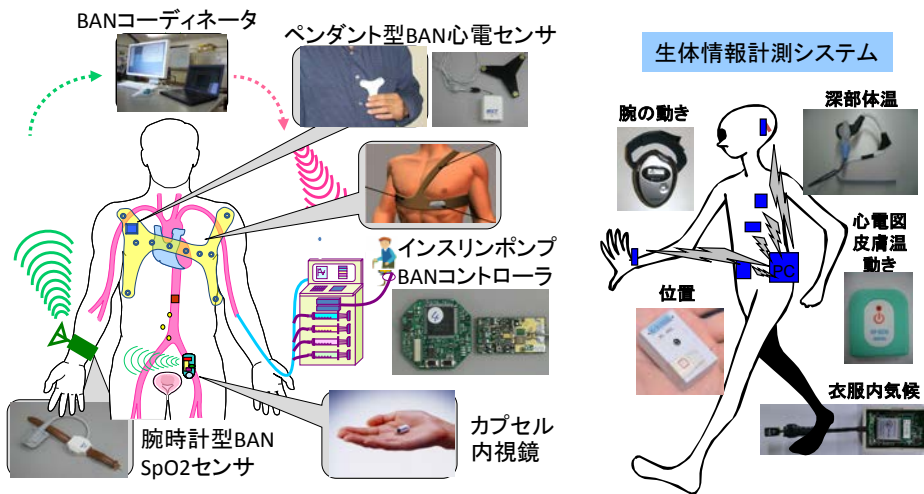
BANコーディネータ

ペンダント型BAN心電センサ

インスリンポンプ
BANコントローラ

腕時計型BAN
SpO2センサ

カプセル
内視鏡

生体情報計測システム

腕の動き

深部体温

心電図
皮膚温
動き

位置

PC

衣服内気候